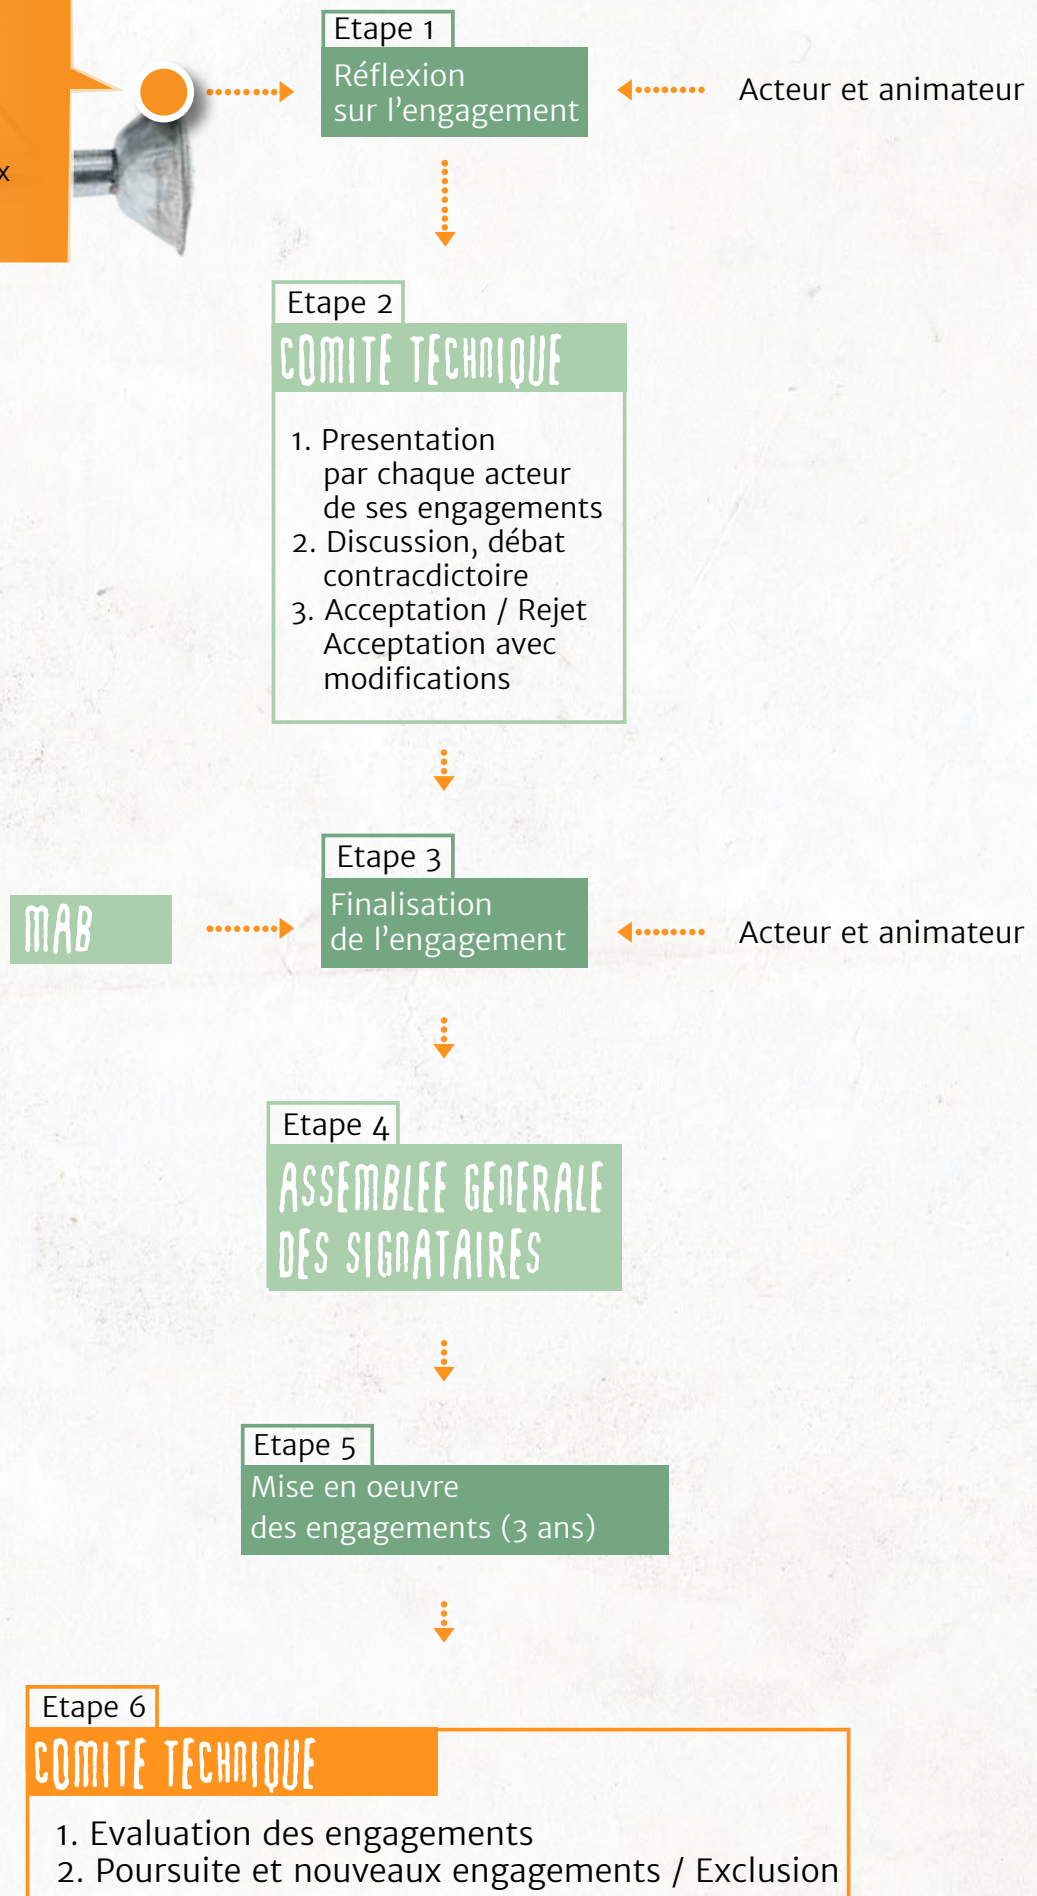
x

Etape 1
Réflexion sur l'engagement

Acteur et animateur

Etape 2
COMITE TECHNIQUE

1. Presentation par chaque acteur de ses engagements
2. Discussion, débat contracdictoire
3. Acceptation / Rejet Acceptation avec modifications

Etape 3
MAB
Finalisation de l'engagement

Acteur et animateur

Etape 4
ASSEMBLEE GENERALE DES SIGNATAIRES

Etape 5
Mise en oeuvre des engagements (3 ans)

Etape 6
COMITE TECHNIQUE

1. Evaluation des engagements
2. Poursuite et nouveaux engagements / Exclusion